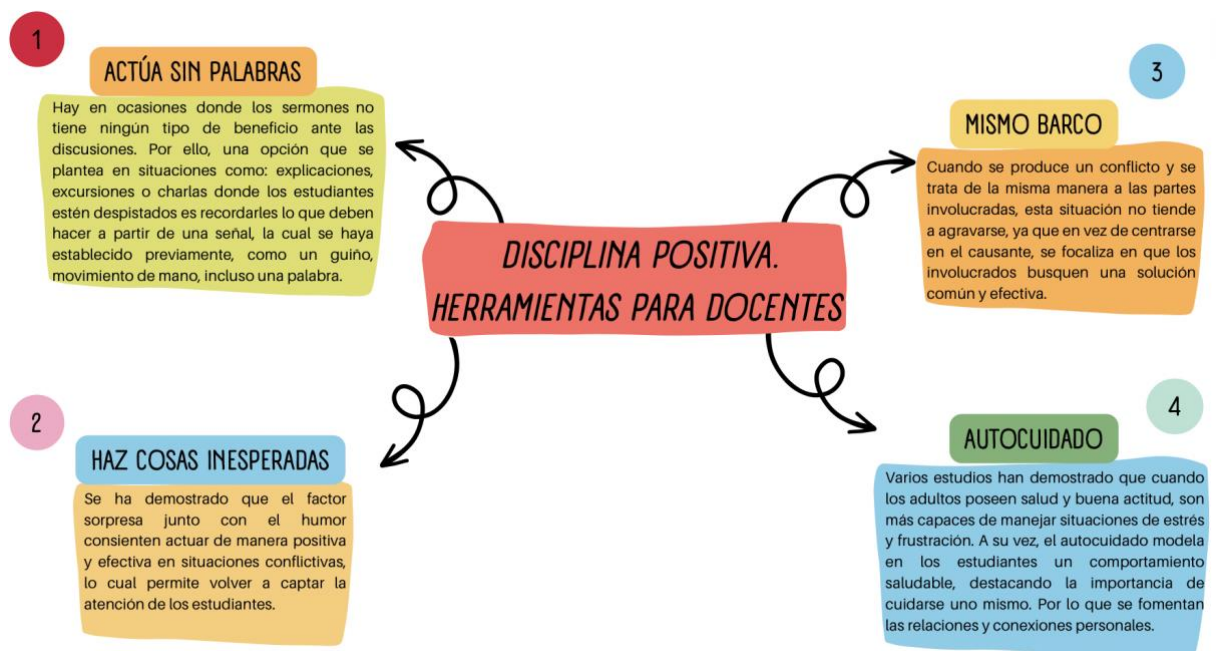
DISCIPLINA POSITIVA. HERRAMIENTAS PARA DOCENTES

1

ACTÚA SIN PALABRAS

Hay en ocasiones donde los sermones no tiene ningún tipo de beneficio ante las discusiones. Por ello, una opción que se plantea en situaciones como: explicaciones, excursiones o charlas donde los estudiantes estén despistados es recordarles lo que deben hacer a partir de una señal, la cual se haya establecido previamente, como un guiño, movimiento de mano, incluso una palabra.

2

HAZ COSAS INESPERADAS

Se ha demostrado que el factor sorpresa junto con el humor consienten actuar de manera positiva y efectiva en situaciones conflictivas, lo cual permite volver a captar la atención de los estudiantes.

3

MISMO BARCO

Cuando se produce un conflicto y se trata de la misma manera a las partes involucradas, esta situación no tiende a agravarse, ya que en vez de centrarse en el causante, se focaliza en que los involucrados busquen una solución común y efectiva.

4

AUTOCUIDADO

Varios estudios han demostrado que cuando los adultos poseen salud y buena actitud, son más capaces de manejar situaciones de estrés y frustración. A su vez, el autocuidado modela en los estudiantes un comportamiento saludable, destacando la importancia de cuidarse uno mismo. Por lo que se fomentan las relaciones y conexiones personales.